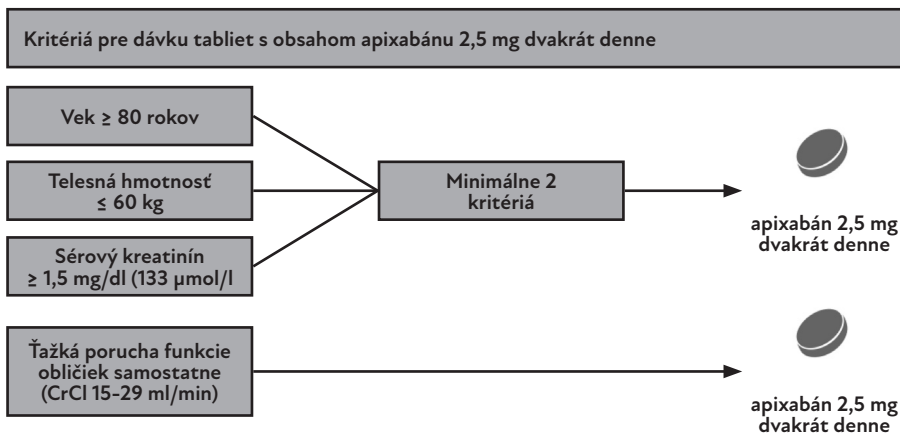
Kritériá pre dávku tabliet s obsahom apixabánu 2,5 mg dvakrát denne

Vek ≥ 80 rokov

Telesná hmotnosť ≤ 60 kg

Sérový kreatinín ≥ 1,5 mg/dl (133 μmol/l

Minimálne 2 kritériá

apixabán 2,5 mg dvakrát denne

Ťažká porucha funkcie obličiek samostatne (CrCl 15-29 ml/min)

apixabán 2,5 mg dvakrát denne